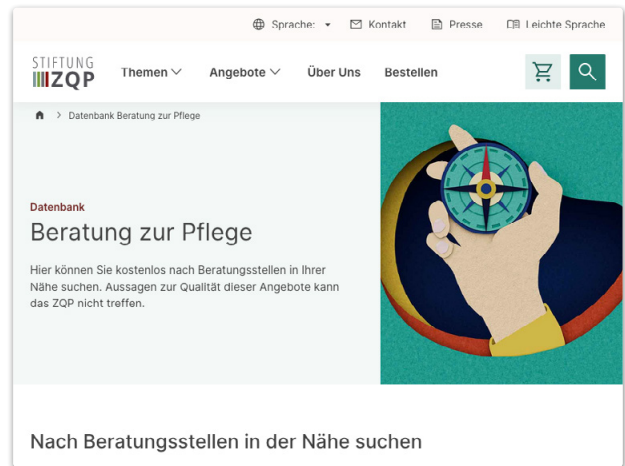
Sprache: Kontakt Presse Leichte Sprache

STIFTUNG ZQP

Themen Angebote Über Uns Bestellen

> Datenbank Beratung zur Pflege

Datenbank

Beratung zur Pflege

Hier können Sie kostenlos nach Beratungsstellen in Ihrer Nähe suchen. Aussagen zur Qualität dieser Angebote kann das ZQP nicht treffen.

Nach Beratungsstellen in der Nähe suchen